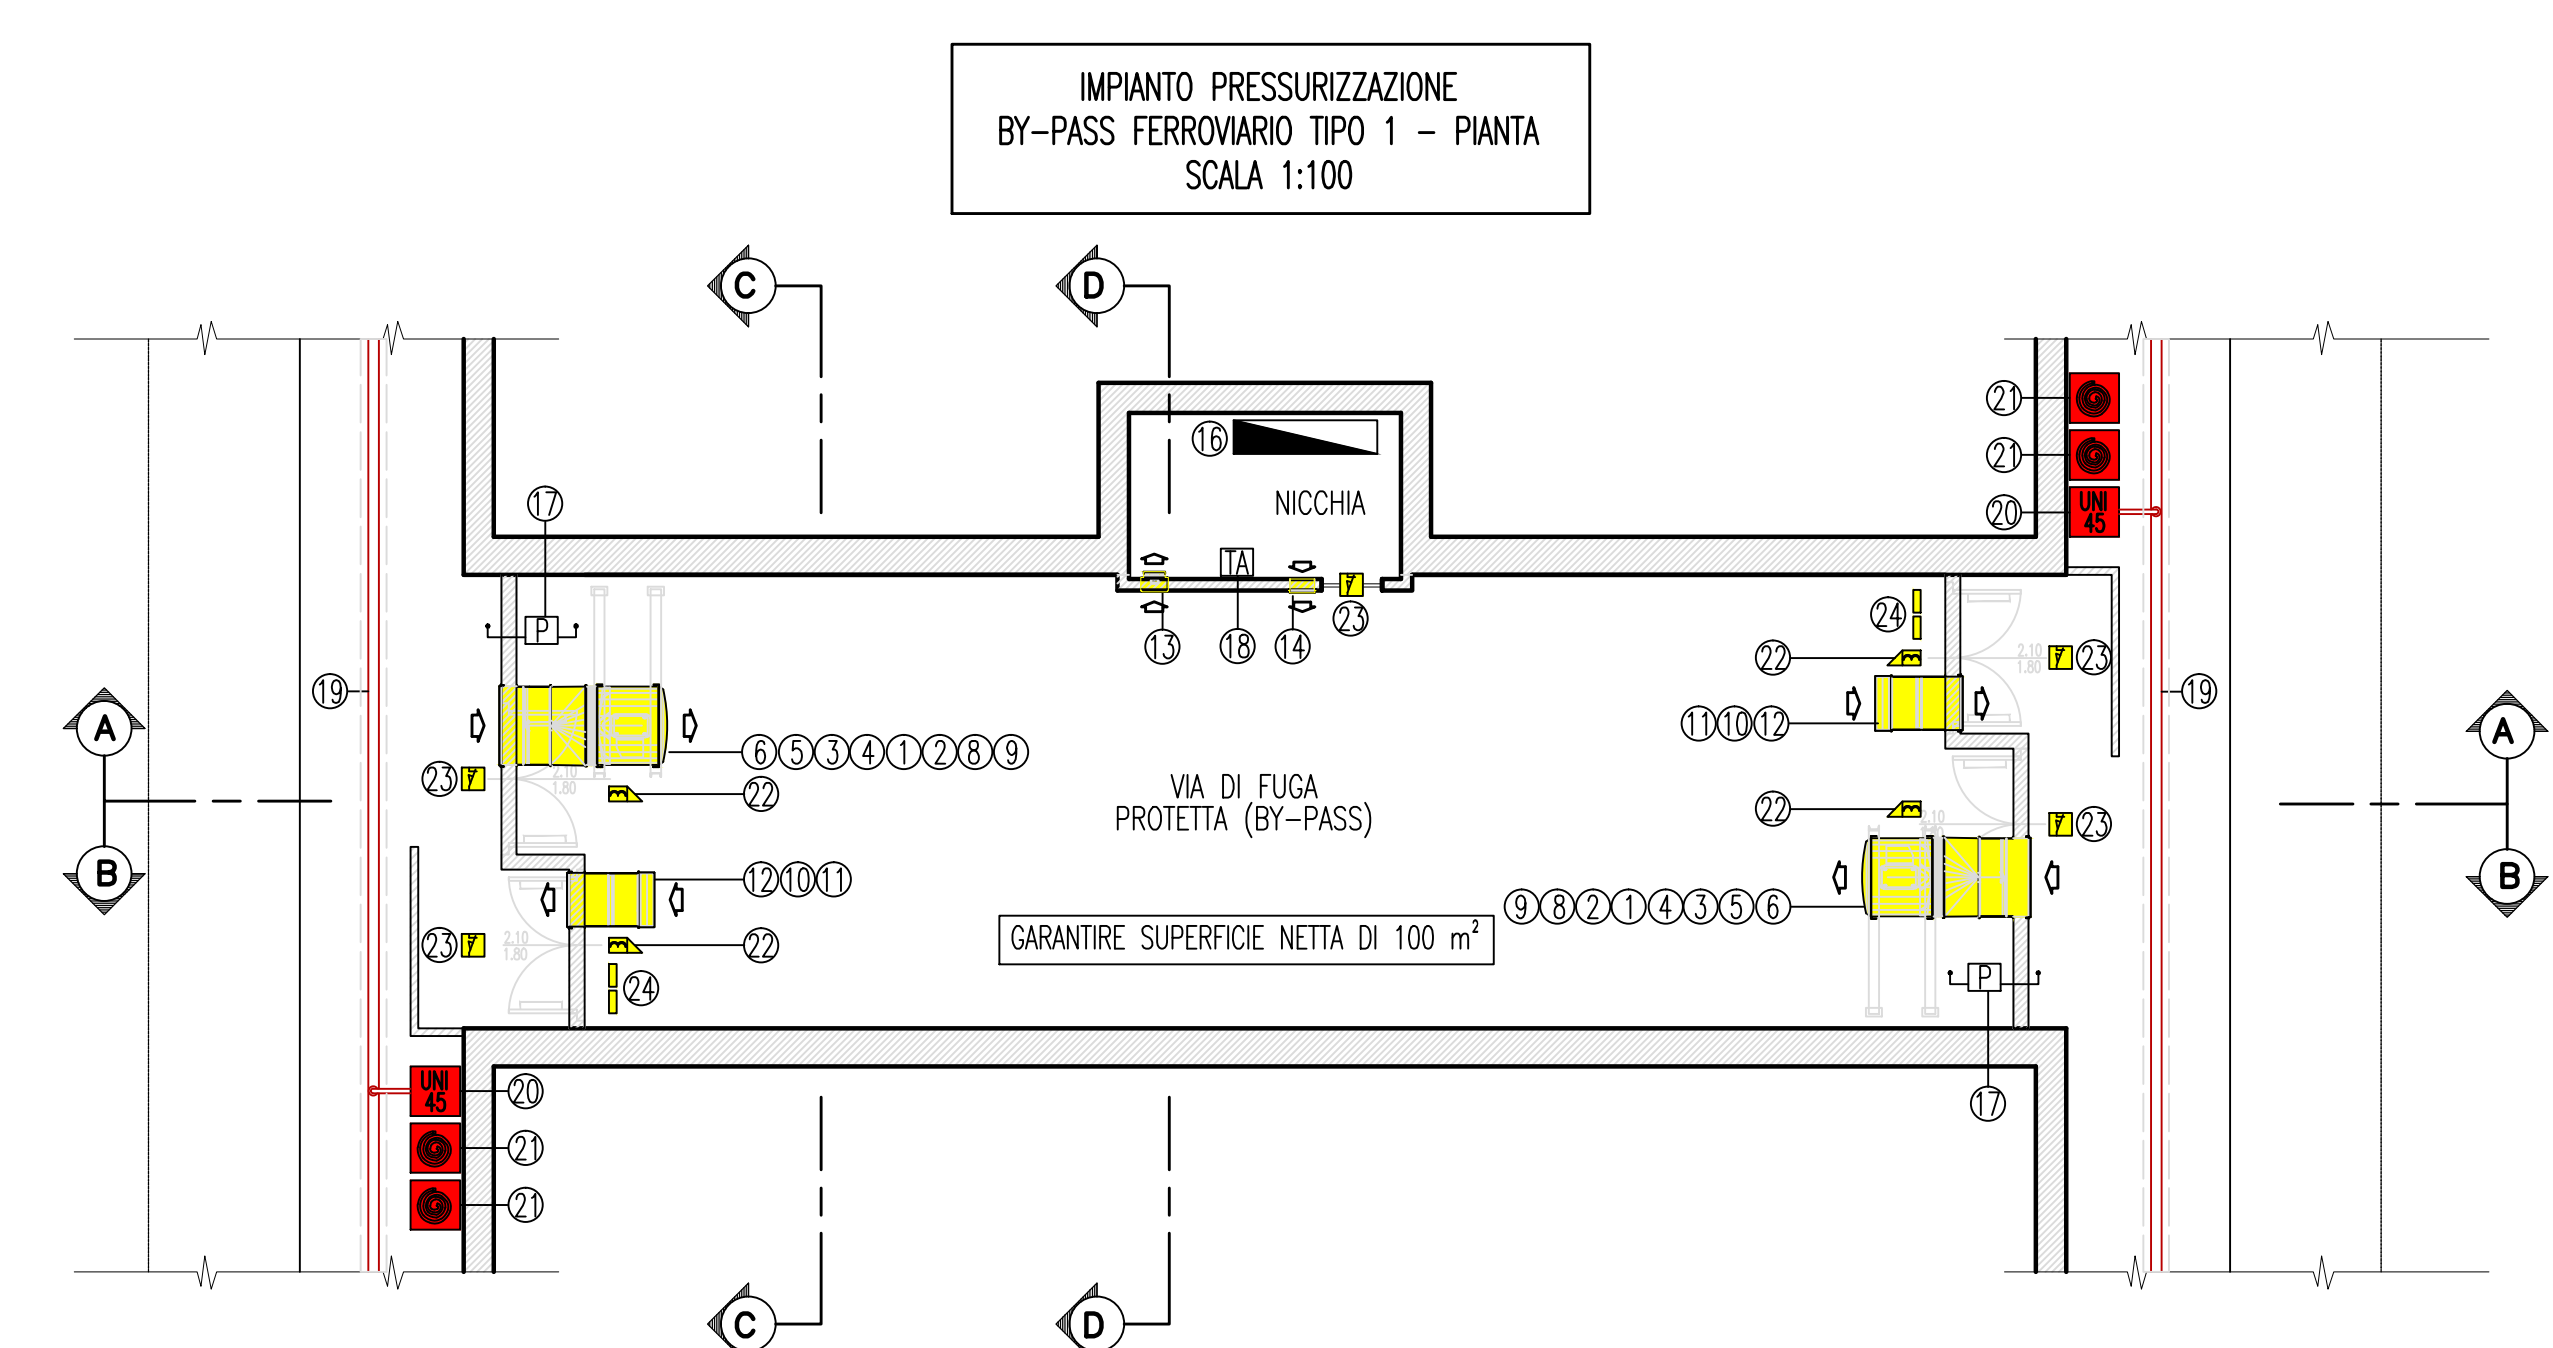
IMPIANTO PRESSURIZZAZIONE
BY–PASS FERROVIARIO TIPO 1 – PIANTA
SCALA 1:100

C D

16
NICCHIA
17
TA
21
21
20
UNI 45
P
13 18 14 23
24
19
22 23
19
A
11 10 12
A
6 5 3 4 1 2 8 9
23
22
VIA DI FUGA
PROTETTA (BY–PASS)
22 23
B
B
12 10 11
9 8 2 1 4 3 5 6
23
22
GARANTIRE SUPERFICIE NETTA DI 100 $m^2$
24
P
UNI 45
20
17
21
21

C D